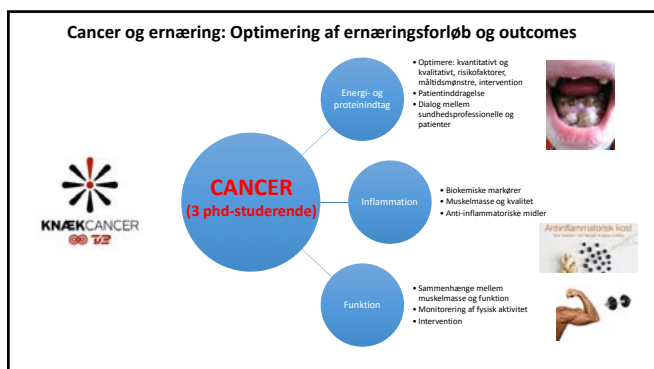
Cancer og ernæring: Optimering af ernæringsforløb og outcomes

KNÆKCANCER
TV2

CANCER
(3 phd-studerende)

Energi- og proteinindtag

• Optimere: kvantitativt og kvalitativt, risikofaktorer, måltidsmønstre, intervention
• Patientinddragelse
• Dialog mellem sundhedsprofessionelle og patienter

Inflammation

• Biokemiske markører
• Muskelmasse og kvalitet
• Anti-inflammatoriske midler

Antiinflammatorisk kost

Funktion

• Sammenhænge mellem muskelmasse og funktion
• Monitorering af fysisk aktivitet
• Intervention